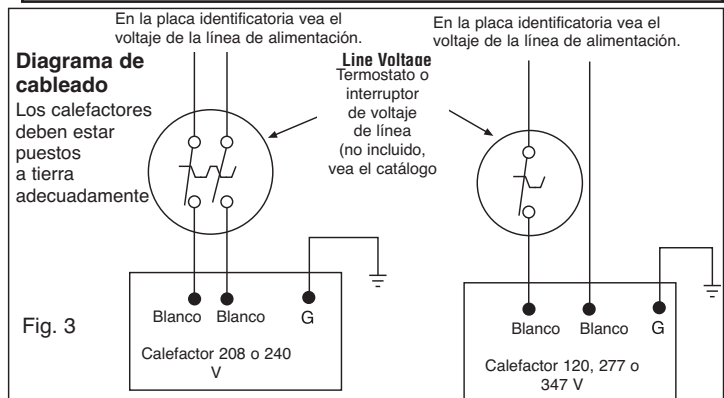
En la placa identificatoria vea el voltaje de la línea de alimentación.

En la placa identificatoria vea el voltaje de la línea de alimentación.

**Diagrama de cableado**

Los calefactores deben estar puestos a tierra adecuadamente

Line Voltage
Termostato o interruptor de voltaje de línea (no incluido, vea el catálogo

Fig. 3

Blanco Blanco G

Calefactor 208 o 240 V

Blanco Blanco G

Calefactor 120, 277 o 347 V